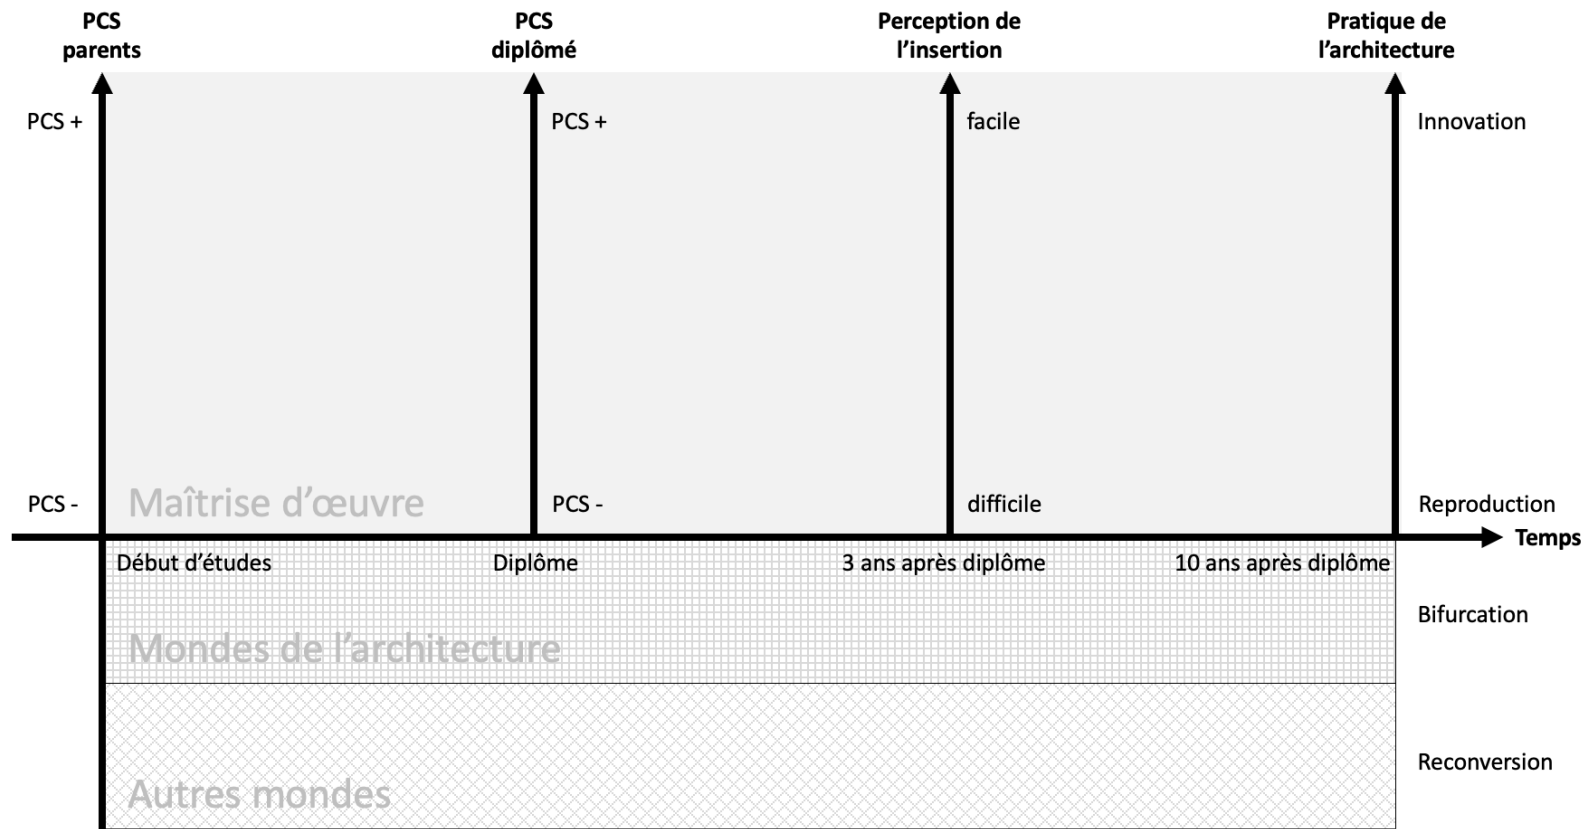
PCS parents

PCS diplômé

Perception de l'insertion

Pratique de l'architecture

PCS +

PCS +

facile

Innovation

PCS -

Maîtrise d'œuvre

PCS -

difficile

Reproduction

Temps

Début d'études

Diplôme

3 ans après diplôme

10 ans après diplôme

Bifurcation

Mondes de l'architecture

Reconversion

Autres mondes